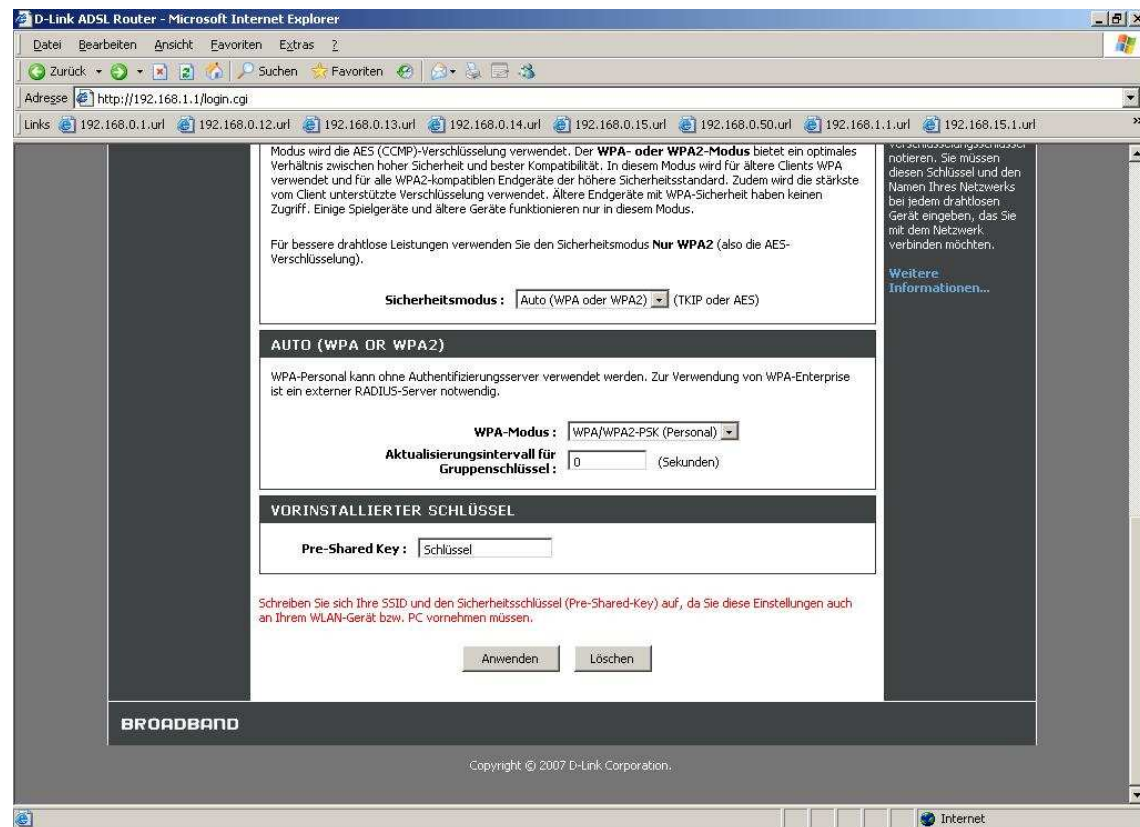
D-Link ADSL Router - Microsoft Internet Explorer

Datei Bearbeiten Ansicht Favoriten Extras ?

Zurück Suchen Favoriten

Adresse http://192.168.1.1/login.cgi

Links 192.168.0.1.url 192.168.0.12.url 192.168.0.13.url 192.168.0.14.url 192.168.0.15.url 192.168.0.50.url 192.168.1.1.url 192.168.15.1.url

Modus wird die AES (CCMP)-Verschlüsselung verwendet. Der **WPA- oder WPA2-Modus** bietet ein optimales Verhältnis zwischen hoher Sicherheit und bester Kompatibilität. In diesem Modus wird für ältere Clients WPA verwendet und für alle WPA2-kompatiblen Endgeräte der höhere Sicherheitsstandard. Zudem wird die stärkste vom Client unterstützte Verschlüsselung verwendet. Ältere Endgeräte mit WPA-Sicherheit haben keinen Zugriff. Einige Spielgeräte und ältere Geräte funktionieren nur in diesem Modus.

Für bessere drahtlose Leistungen verwenden Sie den Sicherheitsmodus **Nur WPA2** (also die AES-Verschlüsselung).

Sicherheitsmodus : Auto (WPA oder WPA2) (TKIP oder AES)

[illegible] notieren. Sie müssen diesen Schlüssel und den Namen Ihres Netzwerks bei jedem drahtlosen Gerät eingeben, das Sie mit dem Netzwerk verbinden möchten.

Weitere Informationen...

AUTO (WPA OR WPA2)

WPA-Personal kann ohne Authentifizierungsserver verwendet werden. Zur Verwendung von WPA-Enterprise ist ein externer RADIUS-Server notwendig.

WPA-Modus : WPA/WPA2-PSK (Personal)

Aktualisierungsintervall für Gruppenschlüssel : 0 (Sekunden)

VORINSTALLIERTER SCHLÜSSEL

Pre-Shared Key : Schlüssel

Schreiben Sie sich Ihre SSID und den Sicherheitsschlüssel (Pre-Shared-Key) auf, da Sie diese Einstellungen auch an Ihrem WLAN-Gerät bzw. PC vornehmen müssen.

Anwenden Löschen

BROADBAND

Copyright © 2007 D-Link Corporation.

Internet